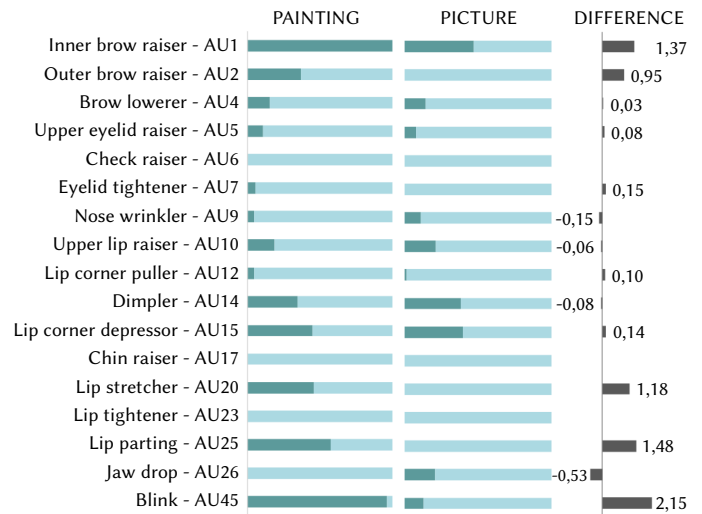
| | PAINTING | PICTURE | DIFFERENCE |
|---|---|---|---|
| Inner brow raiser - AU1 | | | 1,37 |
| Outer brow raiser - AU2 | | | 0,95 |
| Brow lowerer - AU4 | | | 0,03 |
| Upper eyelid raiser - AU5 | | | 0,08 |
| Check raiser - AU6 | | | |
| Eyelid tightener - AU7 | | | 0,15 |
| Nose wrinkler - AU9 | | | -0,15 |
| Upper lip raiser - AU10 | | | -0,06 |
| Lip corner puller - AU12 | | | 0,10 |
| Dimpler - AU14 | | | -0,08 |
| Lip corner depressor - AU15 | | | 0,14 |
| Chin raiser - AU17 | | | |
| Lip stretcher - AU20 | | | 1,18 |
| Lip tightener - AU23 | | | |
| Lip parting - AU25 | | | 1,48 |
| Jaw drop - AU26 | | | -0,53 |
| Blink - AU45 | | | 2,15 |